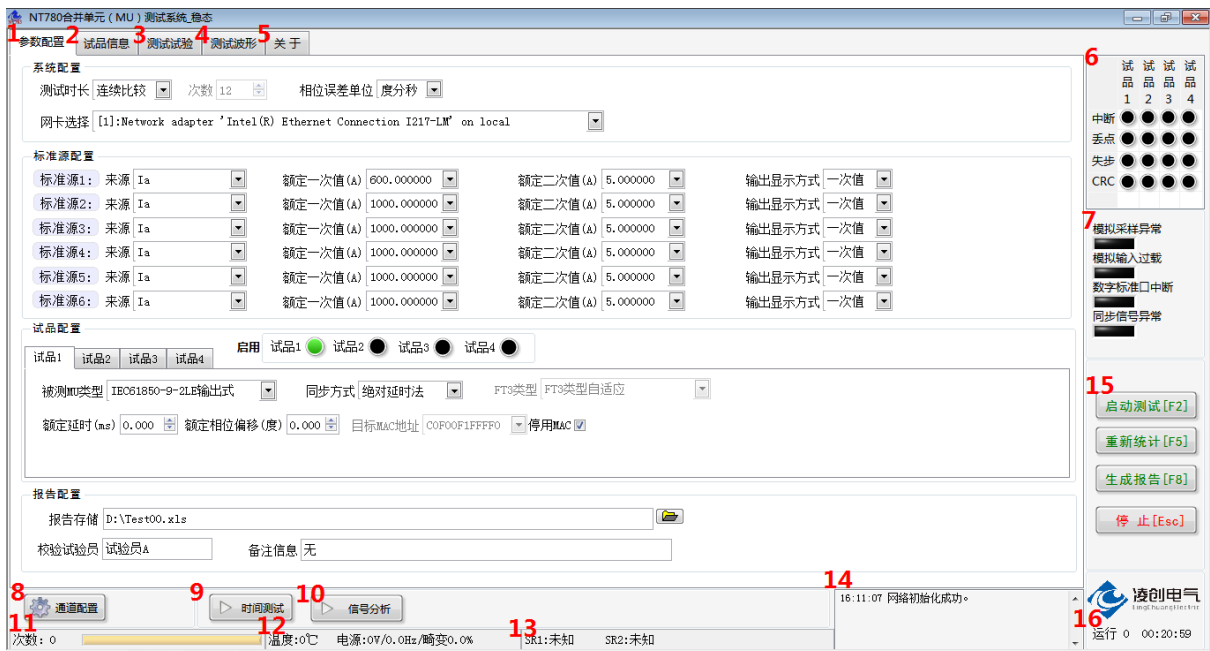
NT780合并单元（MU）测试系统_稳态

1 参数配置 2 试品信息 3 测试试验 4 测试波形 5 关于

系统配置
测试时长 连续比较 次数 12 相位误差单位 度分秒
网卡选择 [1]:Network adapter 'Intel(R) Ethernet Connection I217-LM' on local

标准源配置
| | | | | |
|---|---|---|---|---|
| 标准源1: | 来源 Ia | 额定一次值(A) 600.000000 | 额定二次值(A) 5.000000 | 输出显示方式 一次值 |
| 标准源2: | 来源 Ia | 额定一次值(A) 1000.000000 | 额定二次值(A) 5.000000 | 输出显示方式 一次值 |
| 标准源3: | 来源 Ia | 额定一次值(A) 1000.000000 | 额定二次值(A) 5.000000 | 输出显示方式 一次值 |
| 标准源4: | 来源 Ia | 额定一次值(A) 1000.000000 | 额定二次值(A) 5.000000 | 输出显示方式 一次值 |
| 标准源5: | 来源 Ia | 额定一次值(A) 1000.000000 | 额定二次值(A) 5.000000 | 输出显示方式 一次值 |
| 标准源6: | 来源 Ia | 额定一次值(A) 1000.000000 | 额定二次值(A) 5.000000 | 输出显示方式 一次值 |

试品配置
启用 试品1 试品2 试品3 试品4
试品1 试品2 试品3 试品4
被测MU类型 IEC61850-9-2LE输出式 同步方式 绝对延时法 FT3类型 FT3类型自适应
额定延时(ms) 0.000 额定相位偏移(度) 0.000 目标MAC地址 C0F00F1FFFF0 停用MAC

报告配置
报告存储 D:\Test00.xls
校验试验员 试验员A 备注信息 无

6
| | 试品1 | 试品2 | 试品3 | 试品4 |
|---|---|---|---|---|
| 中断 | | | | |
| 丢点 | | | | |
| 失步 | | | | |
| CRC | | | | |

7
模拟采样异常
模拟输入过载
数字标准口中断
同步信号异常

15
启动测试[F2]
重新统计[F5]
生成报告[F8]
停 止[Esc]

8 通道配置 9 时间测试 10 信号分析
14
16:11:07 网络初始化成功。
凌创电气 LingChuangElectric
16
11 次数: 0 12 温度:0℃ 电源:0V/0.0Hz/畸变0.0% 13 SR1:未知 SR2:未知
运行 0 00:20:59